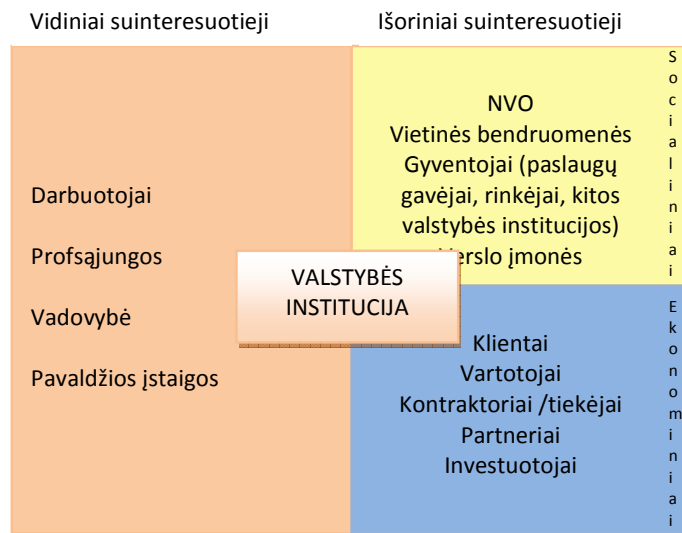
Vidiniai suinteresuotieji

Išoriniai suinteresuotieji

Darbuotojai

Profsąjungos

Vadovybė

Pavaldžios įstaigos

NVO
Vietinės bendruomenės
Gyventojai (paslaugų gavėjai, rinkėjai, kitos valstybės institucijos)
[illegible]erslo įmonės

Socialiniai

VALSTYBĖS INSTITUCIJA

Klientai
Vartotojai
Kontraktoriai /tiekėjai
Partneriai
Investuotojai

Ekonominiai